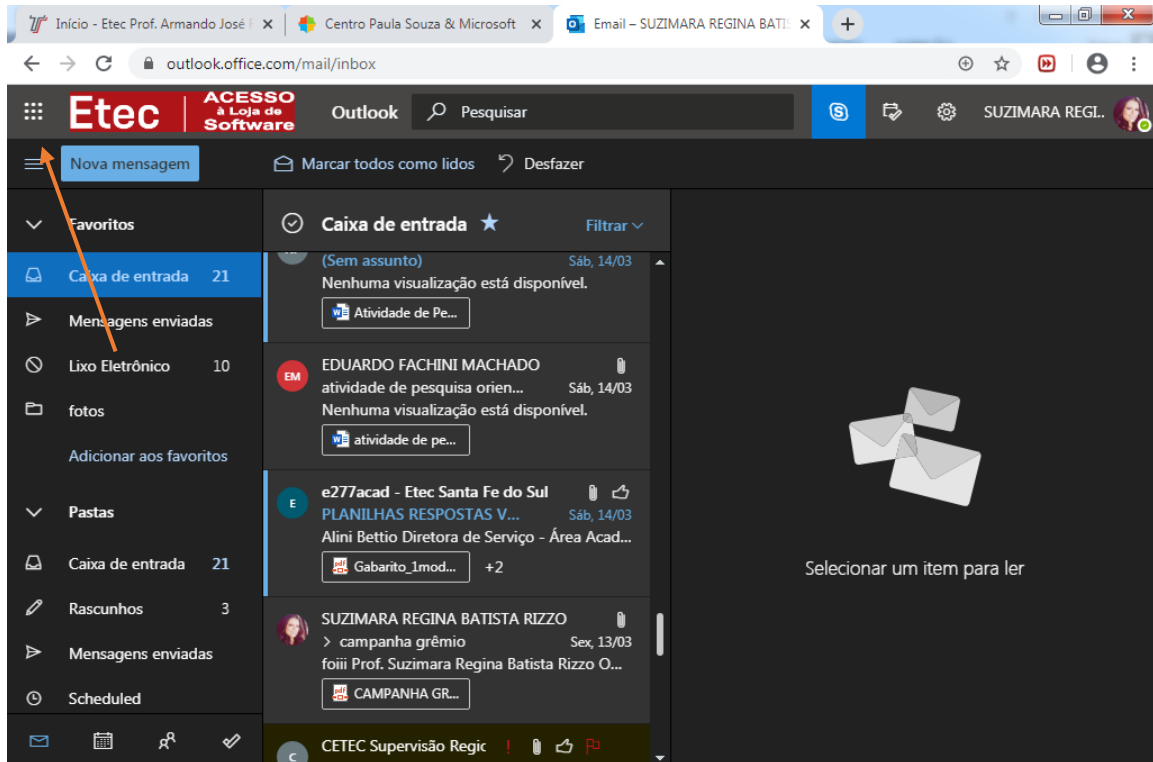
Início - Etec Prof. Armando José | Centro Paula Souza & Microsoft | Email – SUZIMARA REGINA BATIS

outlook.office.com/mail/inbox

Etec ACESSO à Loja de Software Outlook Pesquisar SUZIMARA REGI.

Nova mensagem Marcar todos como lidos Desfazer

Favoritos

Caixa de entrada 21

Mensagens enviadas

Lixo Eletrônico 10

fotos

Adicionar aos favoritos

Pastas

Caixa de entrada 21

Rascunhos 3

Mensagens enviadas

Scheduled

Caixa de entrada Filtrar

(Sem assunto) Sáb, 14/03
Nenhuma visualização está disponível.
Atividade de Pe...

EM EDUARDO FACHINI MACHADO
atividade de pesquisa orien... Sáb, 14/03
Nenhuma visualização está disponível.
atividade de pe...

E e277acad - Etec Santa Fe do Sul
PLANILHAS RESPOSTAS V... Sáb, 14/03
Alini Bettio Diretora de Serviço - Área Acad...
Gabarito_1mod... +2

SUZIMARA REGINA BATISTA RIZZO
> campanha grêmio Sex, 13/03
foiii Prof. Suzimara Regina Batista Rizzo O...
CAMPANHA GR...

C CETEC Supervisão Regic !

Selecionar um item para ler